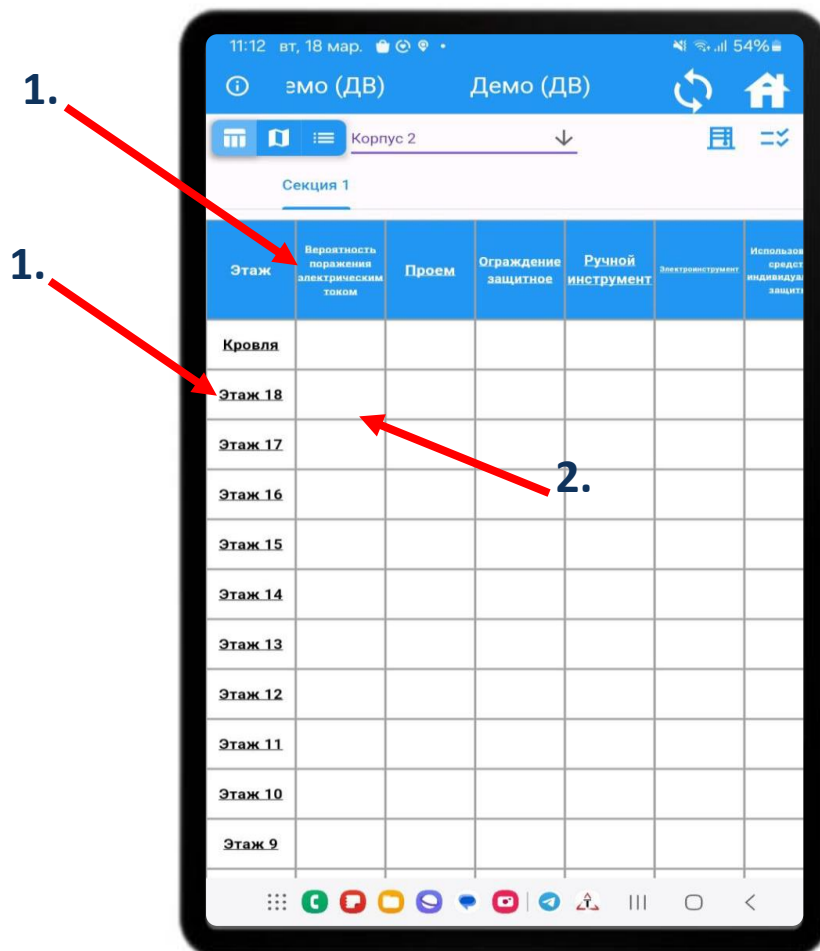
11:12 вт, 18 мар. 54%

ⓘ эмо (ДВ) Демо (ДВ)

Корпус 2

Секция 1

1.

1.

| Этаж | Вероятность поражения электрическим током | Проем | Ограждение защитное | Ручной инструмент | Электроинструмент | Использов средст индивидуал защит |
|---|---|---|---|---|---|---|
| Кровля | | | | | | |
| Этаж 18 | | | | | | |
| Этаж 17 | | | | | | |
| Этаж 16 | | | | | | |
| Этаж 15 | | | | | | |
| Этаж 14 | | | | | | |
| Этаж 13 | | | | | | |
| Этаж 12 | | | | | | |
| Этаж 11 | | | | | | |
| Этаж 10 | | | | | | |
| Этаж 9 | | | | | | |

2.